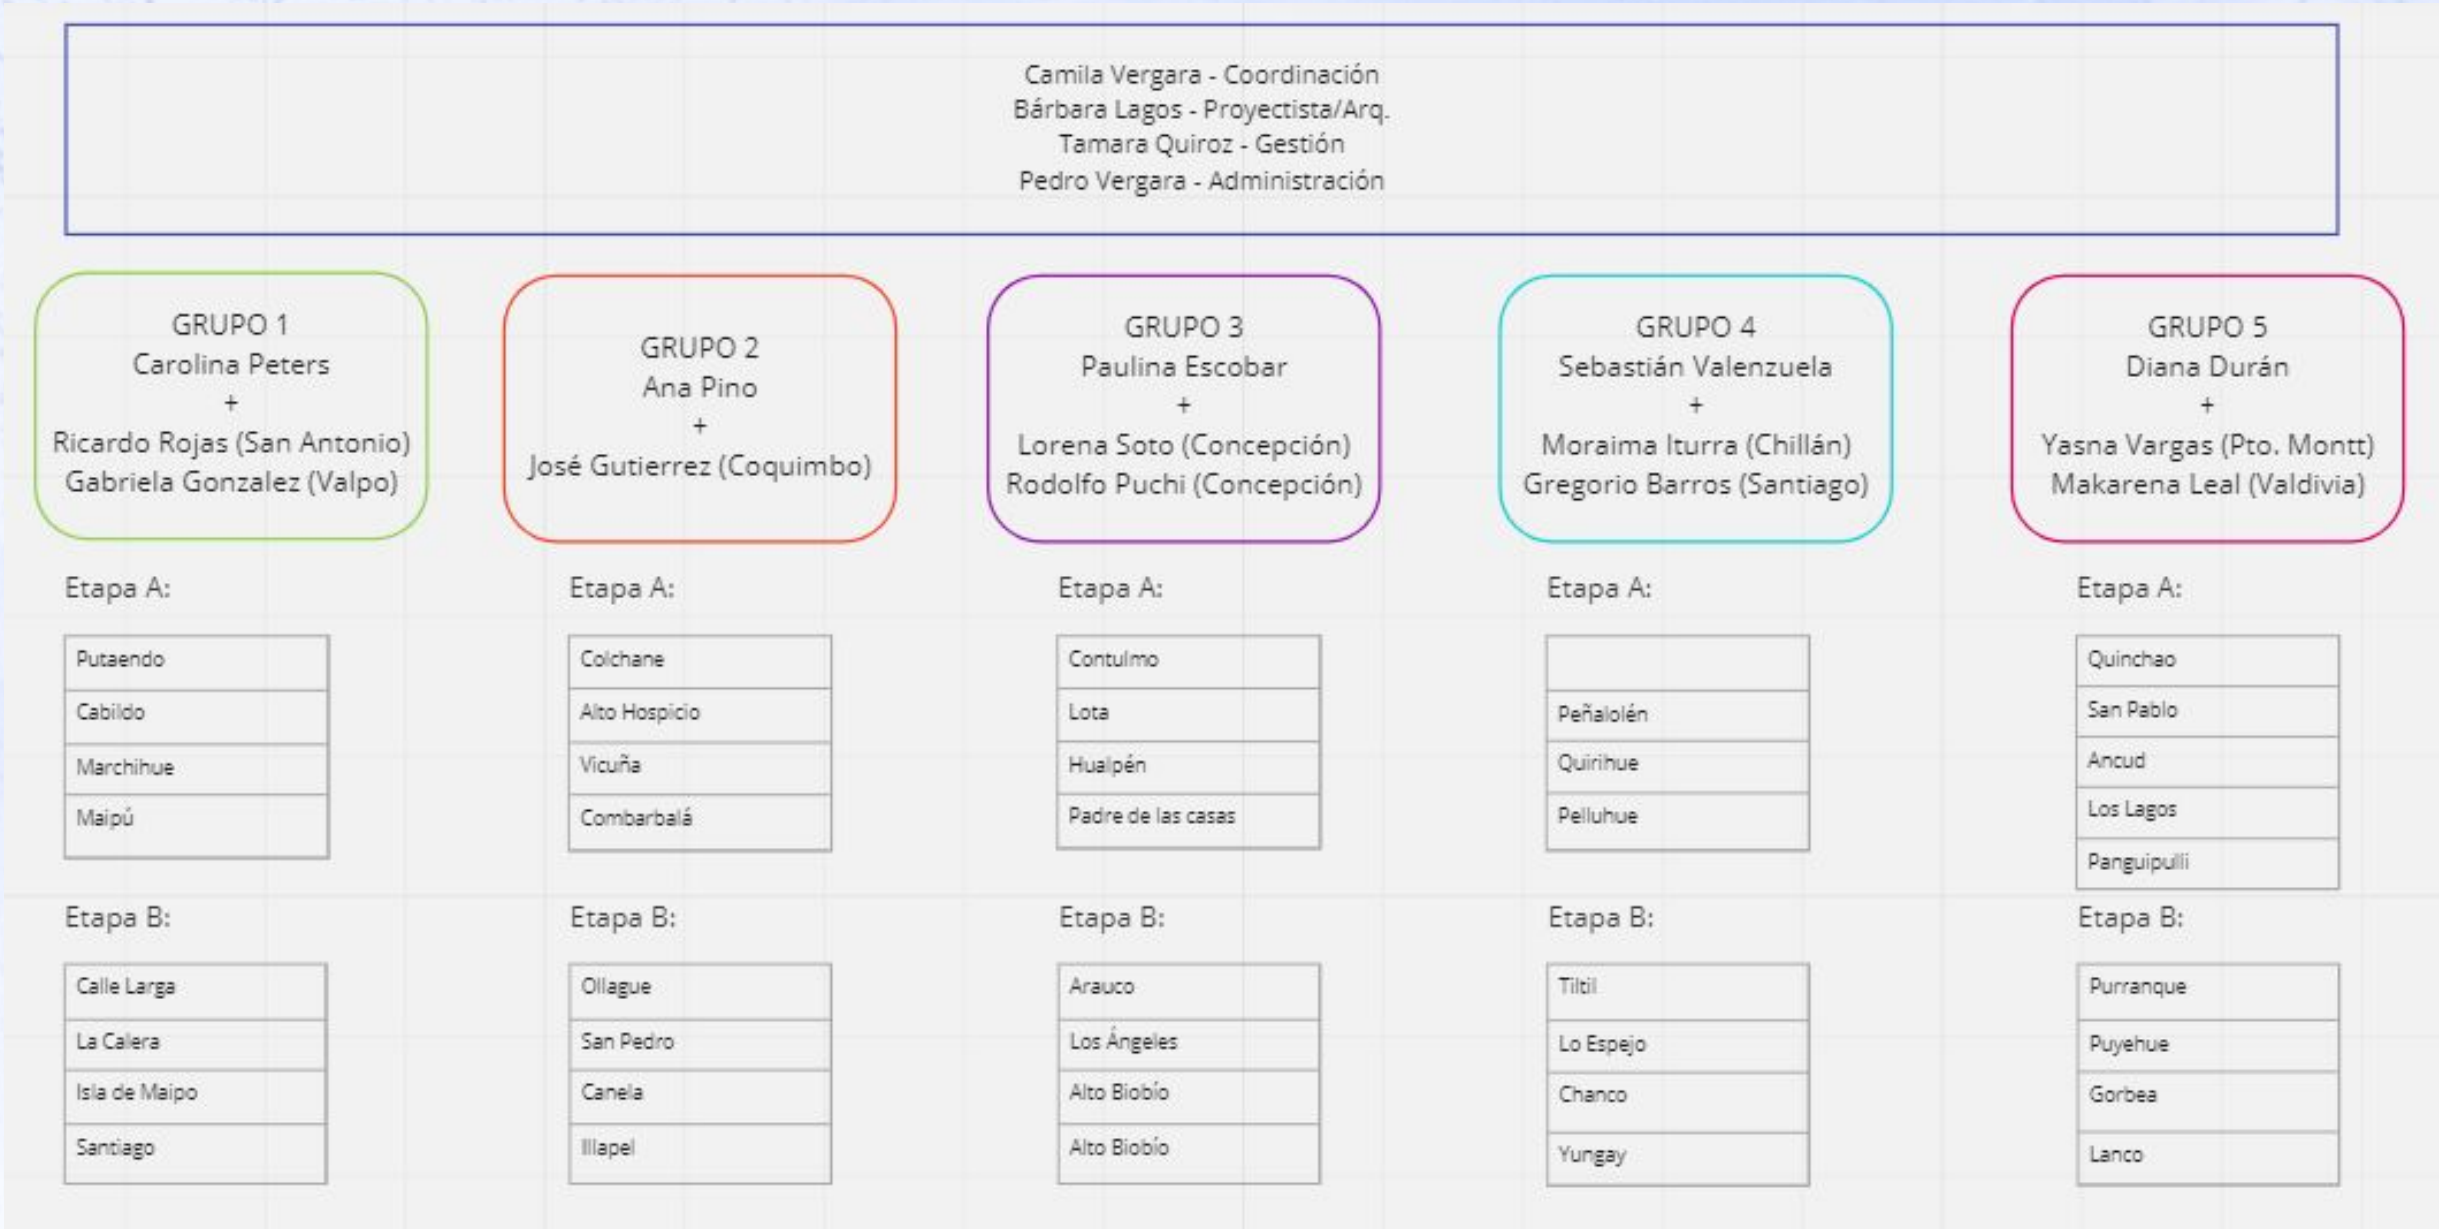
Camila Vergara - Coordinación
Bárbara Lagos - Proyectista/Arq.
Tamara Quiroz - Gestión
Pedro Vergara - Administración

GRUPO 1
Carolina Peters
+
Ricardo Rojas (San Antonio)
Gabriela Gonzalez (Valpo)

Etapa A:

| Putaendo |
|---|
| Cabildo |
| Marchihue |
| Maipú |

Etapa B:

| Calle Larga |
|---|
| La Calera |
| Isla de Maipo |
| Santiago |

GRUPO 2
Ana Pino
+
José Gutierrez (Coquimbo)

Etapa A:

| Colchane |
|---|
| Alto Hospicio |
| Vicuña |
| Combarbalá |

Etapa B:

| Ollague |
|---|
| San Pedro |
| Canela |
| Illapel |

GRUPO 3
Paulina Escobar
+
Lorena Soto (Concepción)
Rodolfo Puchi (Concepción)

Etapa A:

| Contulmo |
|---|
| Lota |
| Hualpén |
| Padre de las casas |

Etapa B:

| Arauco |
|---|
| Los Ángeles |
| Alto Biobío |
| Alto Biobío |

GRUPO 4
Sebastián Valenzuela
+
Moraima Iturra (Chillán)
Gregorio Barros (Santiago)

Etapa A:

| |
|---|
| Peñalolén |
| Quirihue |
| Pelluhue |

Etapa B:

| Tiltil |
|---|
| Lo Espejo |
| Chanco |
| Yungay |

GRUPO 5
Diana Durán
+
Yasna Vargas (Pto. Montt)
Makarena Leal (Valdivia)

Etapa A:

| Quinchao |
|---|
| San Pablo |
| Ancud |
| Los Lagos |
| Panguipulli |

Etapa B:

| Purranque |
|---|
| Puyehue |
| Gorbea |
| Lanco |